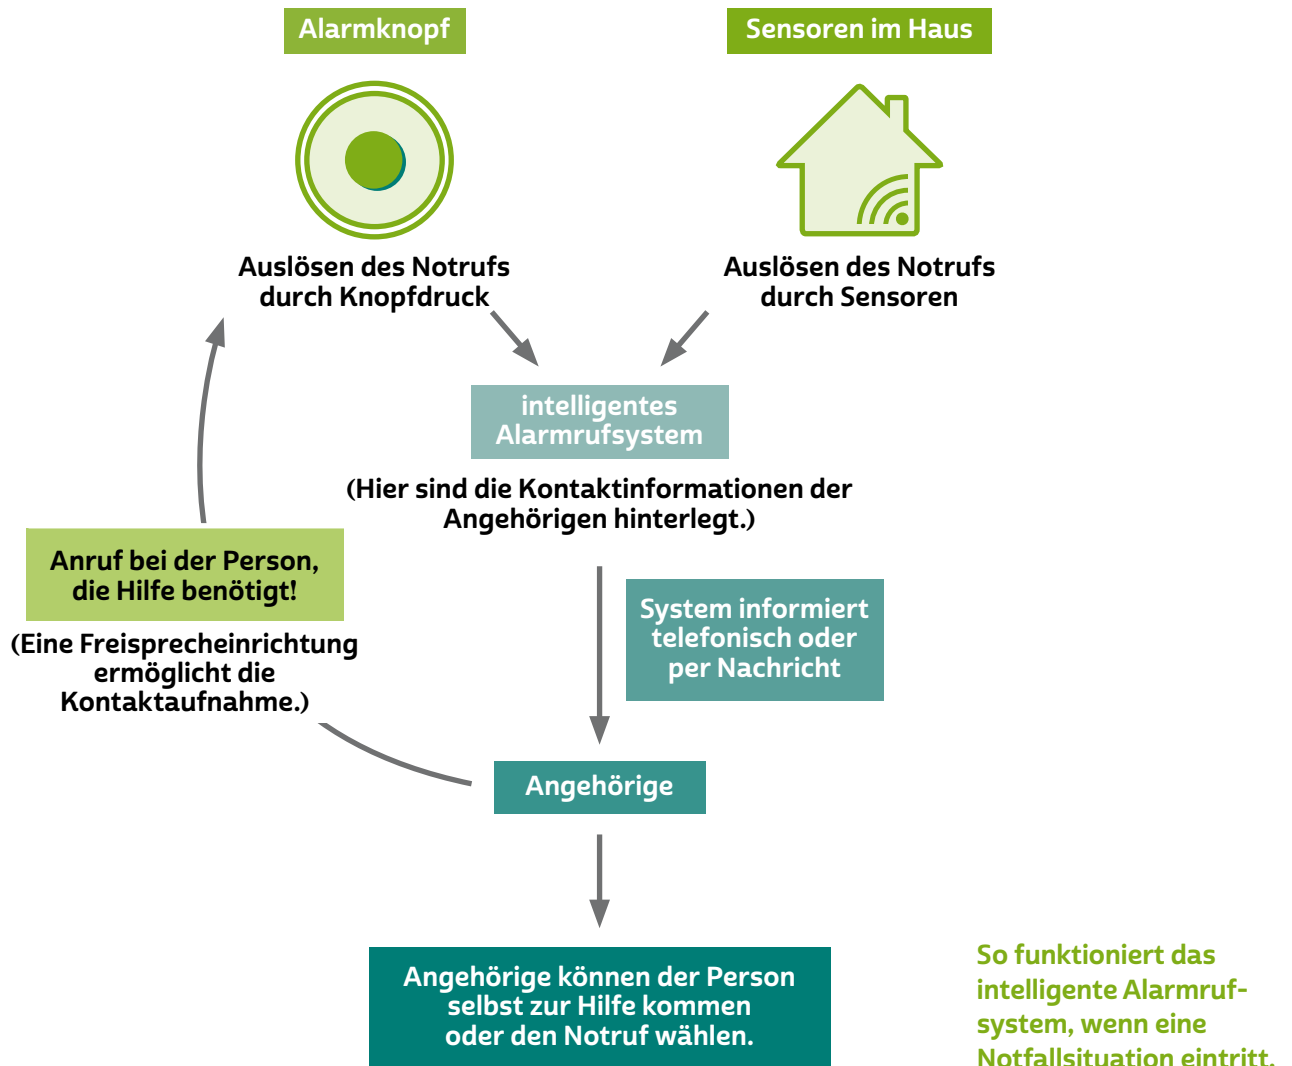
Alarmknopf

Sensoren im Haus

Auslösen des Notrufs durch Knopfdruck

Auslösen des Notrufs durch Sensoren

intelligentes Alarmrufsystem

(Hier sind die Kontaktinformationen der Angehörigen hinterlegt.)

Anruf bei der Person, die Hilfe benötigt!

(Eine Freisprecheinrichtung ermöglicht die Kontaktaufnahme.)

System informiert telefonisch oder per Nachricht

Angehörige

Angehörige können der Person selbst zur Hilfe kommen oder den Notruf wählen.

So funktioniert das intelligente Alarmrufsystem, wenn eine Notfallsituation eintritt.